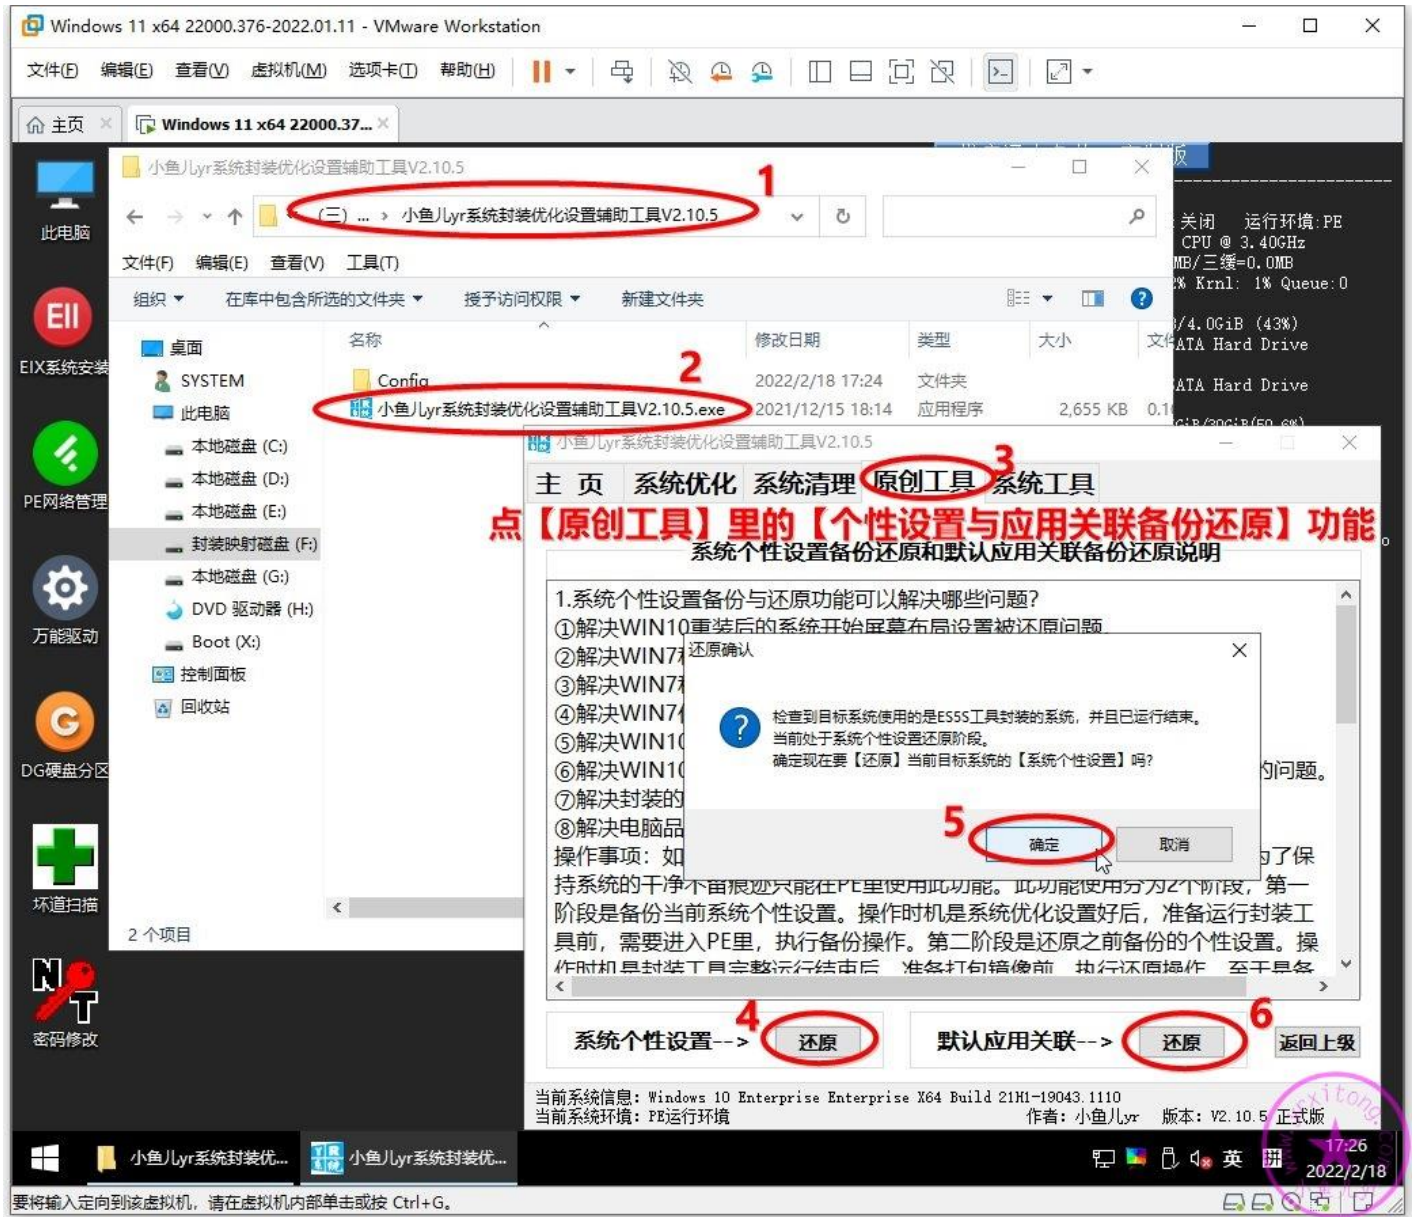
Windows 11 x64 22000.376-2022.01.11 - VMware Workstation

文件(F) 编辑(E) 查看(V) 虚拟机(M) 选项卡(T) 帮助(H)

主页 Windows 11 x64 22000.37...

此电脑
EIX系统安装
PE网络管理
万能驱动
DG硬盘分区
坏道扫描
密码修改

小鱼儿lyr系统封装优化设置辅助工具V2.10.5

1

« (三) ... › 小鱼儿lyr系统封装优化设置辅助工具V2.10.5

文件(F) 编辑(E) 查看(V) 工具(T)

组织 ▾ 在库中包含所选的文件夹 ▾ 授予访问权限 ▾ 新建文件夹

桌面
SYSTEM
此电脑
本地磁盘 (C:)
本地磁盘 (D:)
本地磁盘 (E:)
封装映射磁盘 (F:)
本地磁盘 (G:)
DVD 驱动器 (H:)
Boot (X:)
控制面板
回收站

| 名称 | 修改日期 | 类型 | 大小 |
|---|---|---|---|
| Config | 2022/2/18 17:24 | 文件夹 | |
| 小鱼儿lyr系统封装优化设置辅助工具V2.10.5.exe | 2021/12/15 18:14 | 应用程序 | 2,655 KB |

2

2 个项目

关闭 运行环境:PE
CPU @ 3.40GHz
MB/三缓=0.0MB
% Krnl: 1% Queue:0
/4.0GiB (43%)
ATA Hard Drive
ATA Hard Drive

小鱼儿lyr系统封装优化设置辅助工具V2.10.5

主 页 系统优化 系统清理 原创工具 系统工具

3

点【原创工具】里的【个性设置与应用关联备份还原】功能。

系统个性设置备份还原和默认应用关联备份还原说明

1.系统个性设置备份与还原功能可以解决哪些问题?
①解决WIN10重装后的系统开始屏幕布局设置被还原问题
②解决WIN7
③解决WIN7
④解决WIN7
⑤解决WIN1
⑥解决WIN1 的问题。
⑦解决封装的
⑧解决电脑品
操作事项:如 了保
持系统的干净不留痕迹只能在PE里使用此功能。此功能使用分为2个阶段,第一阶段是备份当前系统个性设置。操作时机是系统优化设置好后,准备运行封装工具前,需要进入PE里,执行备份操作。第二阶段是还原之前备份的个性设置。操作时机是封装工具完整运行结束后,准备打包镜像前,执行还原操作。至于具备

还原确认

检查到目标系统使用的是ES5S工具封装的系统,并且已运行结束。
当前处于系统个性设置还原阶段。
确定现在要【还原】当前目标系统的【系统个性设置】吗?

5

确定 取消

系统个性设置--> 还原 4

默认应用关联--> 还原 6 返回上级

当前系统信息: Windows 10 Enterprise Enterprise X64 Build 21H1-19043.1110
当前系统环境: PE运行环境 作者: 小鱼儿lyr 版本: V2.10.5 正式版

小鱼儿lyr系统封装优... 小鱼儿lyr系统封装优... 英 17:26 2022/2/18

要将输入定向到该虚拟机,请在虚拟机内部单击或按 Ctrl+G。